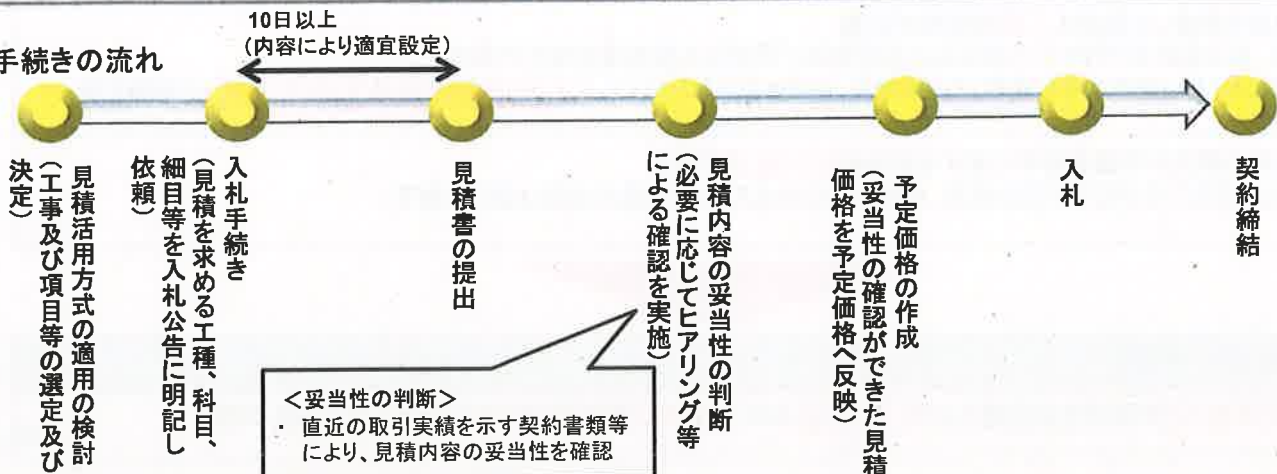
手続きの流れ

10日以上
（内容により適宜設定）

見積活用方式の適用の検討（工事及び項目等の選定及び決定）

入札手続き（見積を求める工種、科目、細目等を入札公告に明記し依頼）

見積書の提出

見積内容の妥当性の判断（必要に応じてヒアリング等による確認を実施）

予定価格の作成（妥当性の確認ができた見積価格を予定価格へ反映）

入札

契約締結

＜妥当性の判断＞
・ 直近の取引実績を示す契約書類等により、見積内容の妥当性を確認